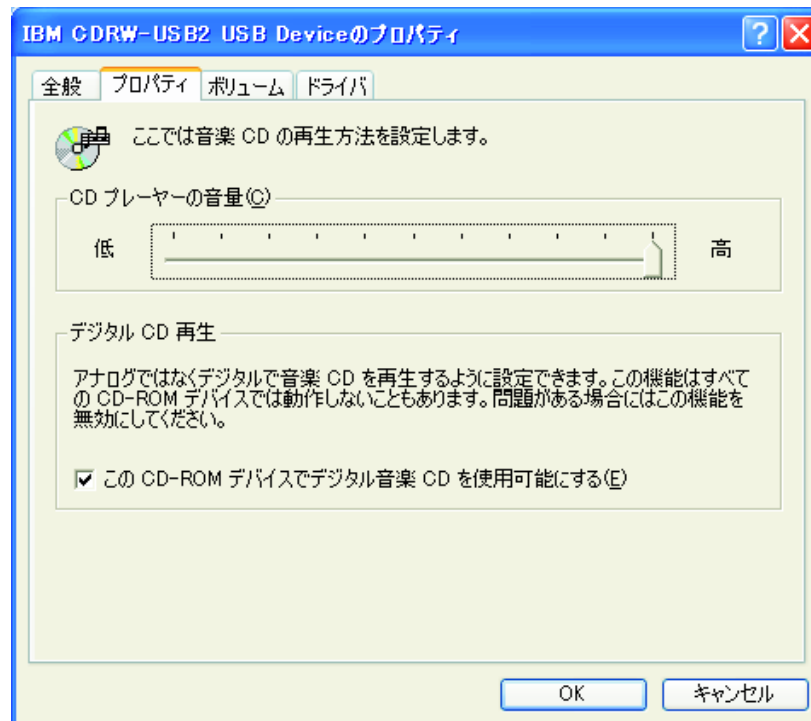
IBM CDRW-USB2 USB Deviceのプロパティ

?

全般 プロパティ ボリューム ドライバ

ここでは音楽 CD の再生方法を設定します。

CD プレーヤーの音量(C)

低 高

デジタル CD 再生

アナログではなくデジタルで音楽 CD を再生するように設定できます。この機能はすべての CD-ROM デバイスでは動作しないこともあります。問題がある場合にはこの機能を無効にしてください。

☑ この CD-ROM デバイスでデジタル音楽 CD を使用可能にする(E)

OK キャンセル